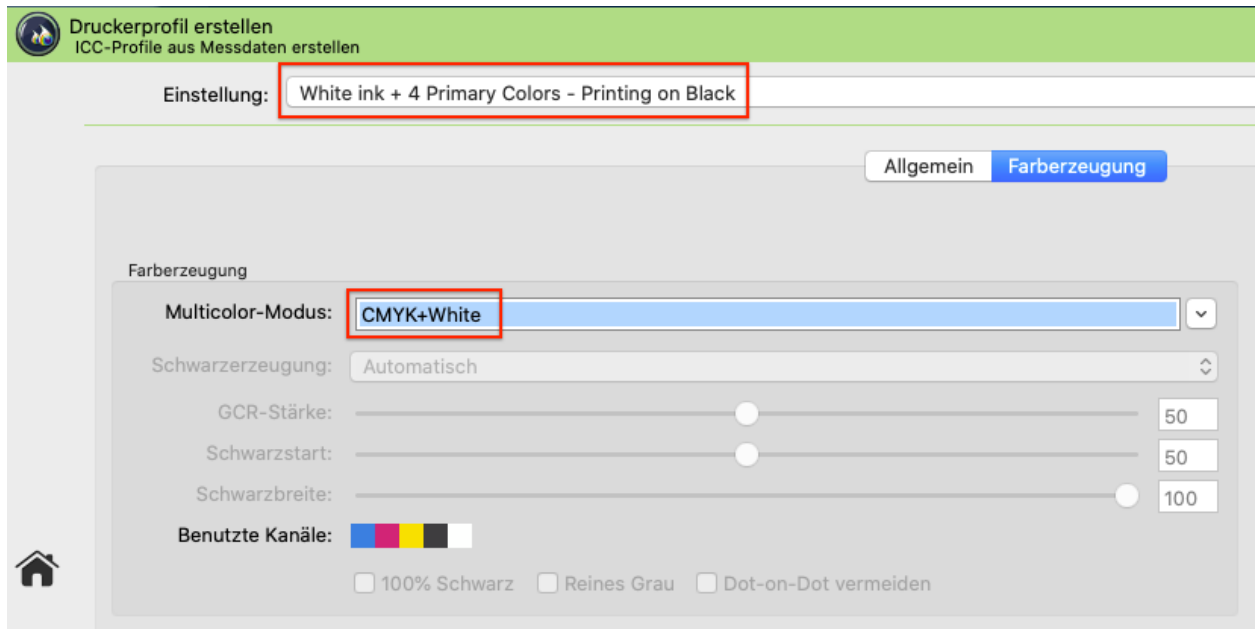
Druckerprofil erstellen
ICC-Profile aus Messdaten erstellen

Einstellung: White ink + 4 Primary Colors - Printing on Black

Allgemein Farberzeugung

Farberzeugung

Multicolor-Modus: CMYK+White

Schwarzerzeugung: Automatisch

GCR-Stärke: 50

Schwarzstart: 50

Schwarzbreite: 100

Benutzte Kanäle:

100% Schwarz Reines Grau Dot-on-Dot vermeiden